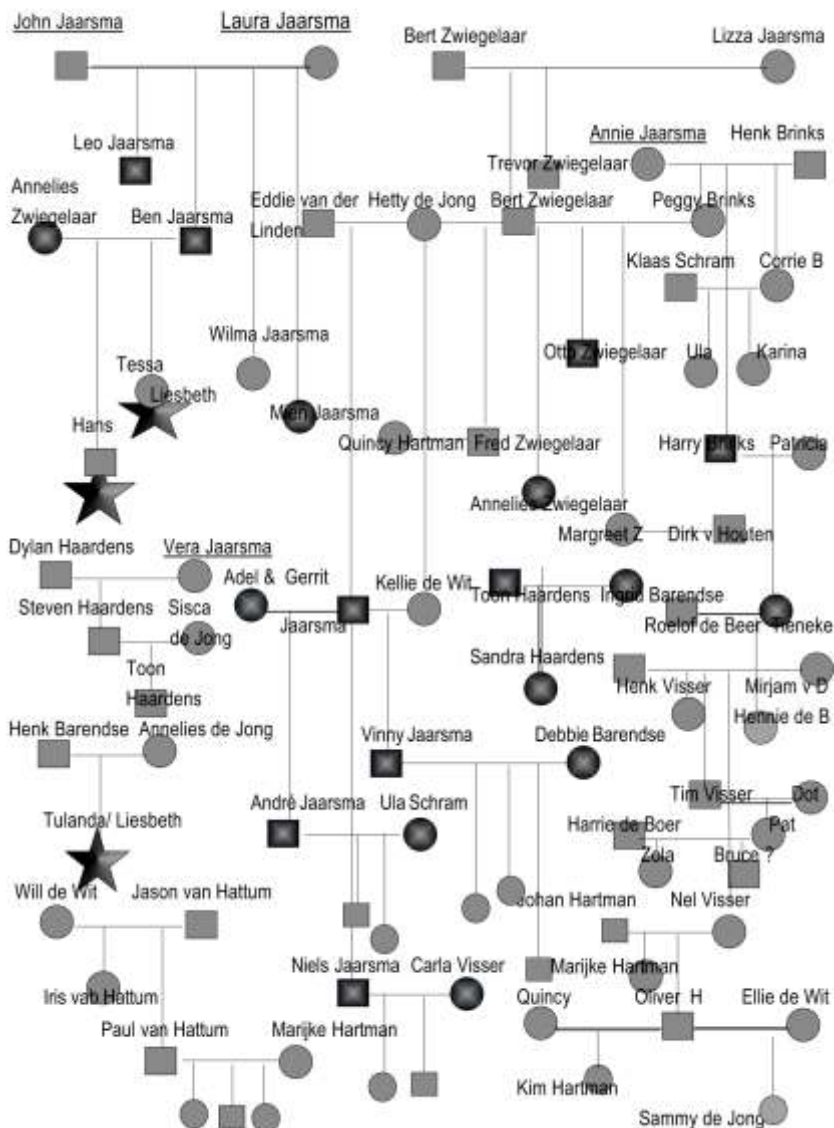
John Jaarsma
Laura Jaarsma
Bert Zwiegelaar
Lizza Jaarsma
Leo Jaarsma
Annie Jaarsma
Henk Brinks
Trevor Zwiegelaar
Annelies Zwiegelaar
Ben Jaarsma
Eddie van der Linden
Hetty de Jong
Bert Zwiegelaar
Peggy Brinks
Klaas Schram
Corrie B
Wilma Jaarsma
Otto Zwiegelaar
Ula
Karina
Tessa
Liesbeth
Hans
Mien Jaarsma
Quincy Hartman
Fred Zwiegelaar
Harry Brinks
Patricia
Annelies Zwiegelaar
Margreet Z
Dirk v Houten
Dylan Haardens
Vera Jaarsma
Adel &
Gerrit Jaarsma
Kellie de Wit
Toon Haardens
Ingrid Barendse
Steven Haardens
Sisca de Jong
Roelof de Beer
Heneke
Toon Haardens
Sandra Haardens
Henk Visser
Mirjam v D
Hennie de B
Henk Barendse
Annelies de Jong
Vinny Jaarsma
Debbie Barendse
Tim Visser
Dot
André Jaarsma
Ula Schram
Harrie de Boer
Pat
Tulanda/ Liesbeth
Zola
Bruce ?
Will de Wit
Jason van Hattum
Johan Hartman
Nel Visser
Niels Jaarsma
Carla Visser
Marijke Hartman
Iris van Hattum
Quincy
Oliver H
Ellie de Wit
Paul van Hattum
Marijke Hartman
Kim Hartman
Sammy de Jong